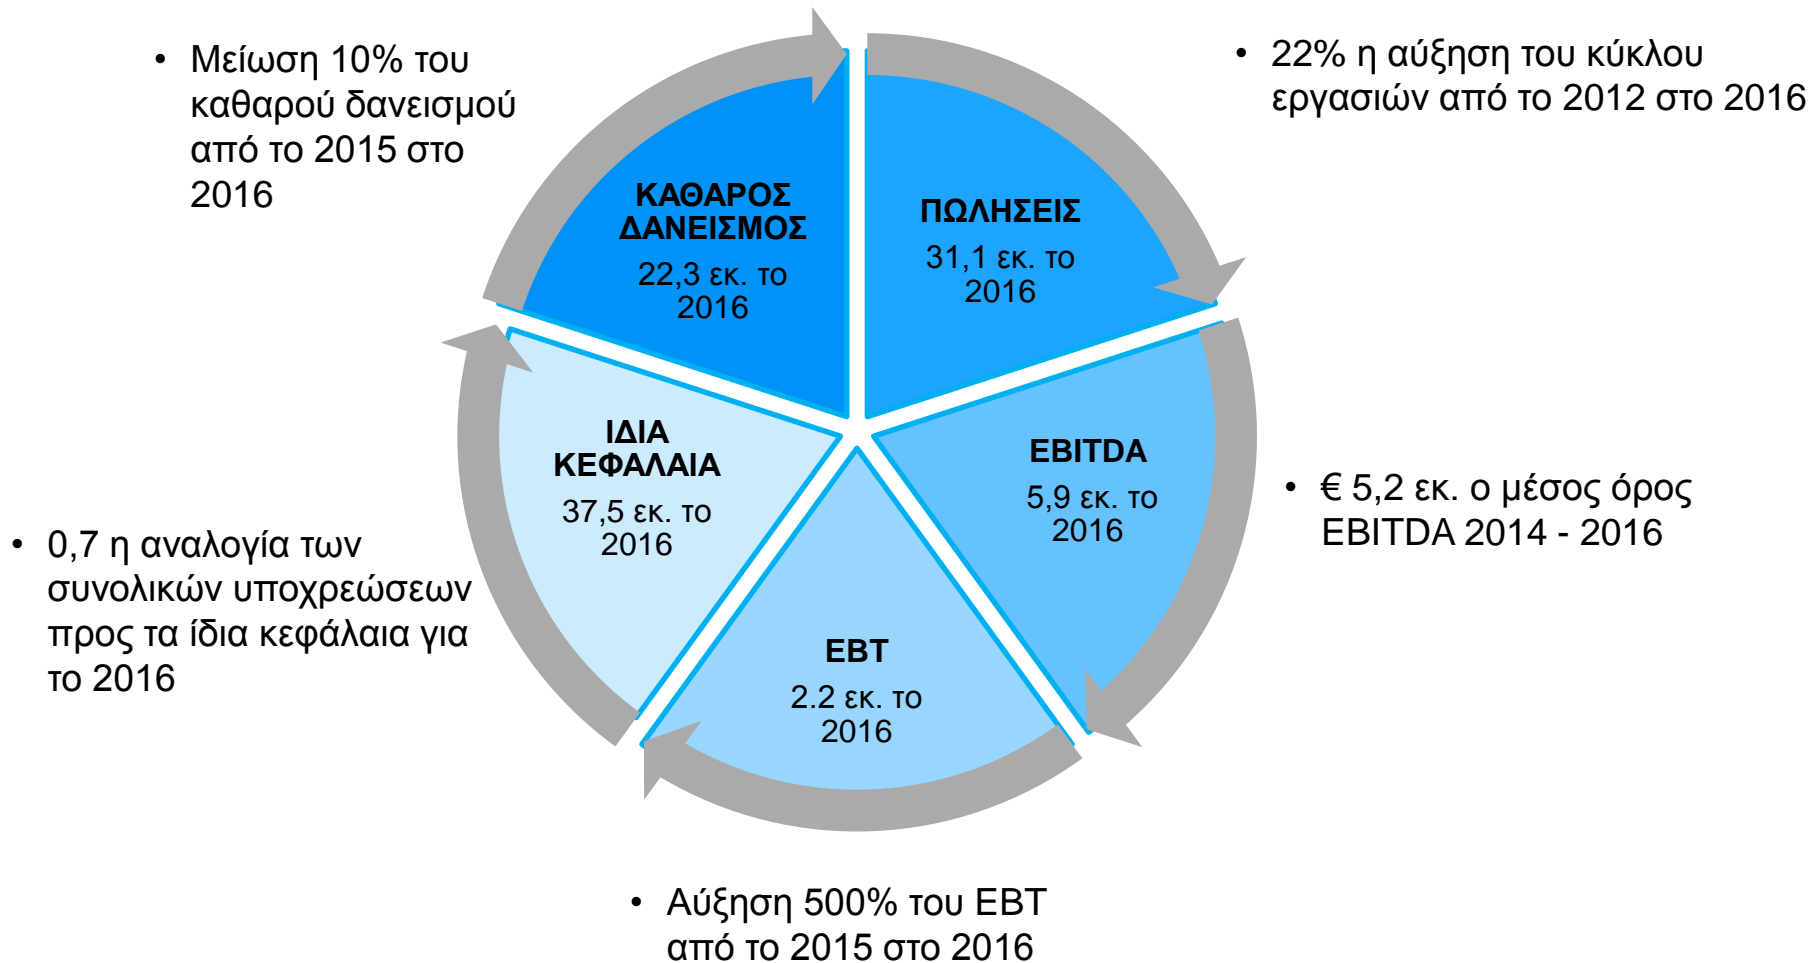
• Μείωση 10% του καθαρού δανεισμού από το 2015 στο 2016

• 22% η αύξηση του κύκλου εργασιών από το 2012 στο 2016

ΚΑΘΑΡΟΣ ΔΑΝΕΙΣΜΟΣ
22,3 εκ. το 2016

ΠΩΛΗΣΕΙΣ
31,1 εκ. το 2016

ΙΔΙΑ ΚΕΦΑΛΑΙΑ
37,5 εκ. το 2016

EBITDA
5,9 εκ. το 2016

EBT
2.2 εκ. το 2016

• € 5,2 εκ. ο μέσος όρος EBITDA 2014 - 2016

• 0,7 η αναλογία των συνολικών υποχρεώσεων προς τα ίδια κεφάλαια για το 2016

• Αύξηση 500% του EBT από το 2015 στο 2016